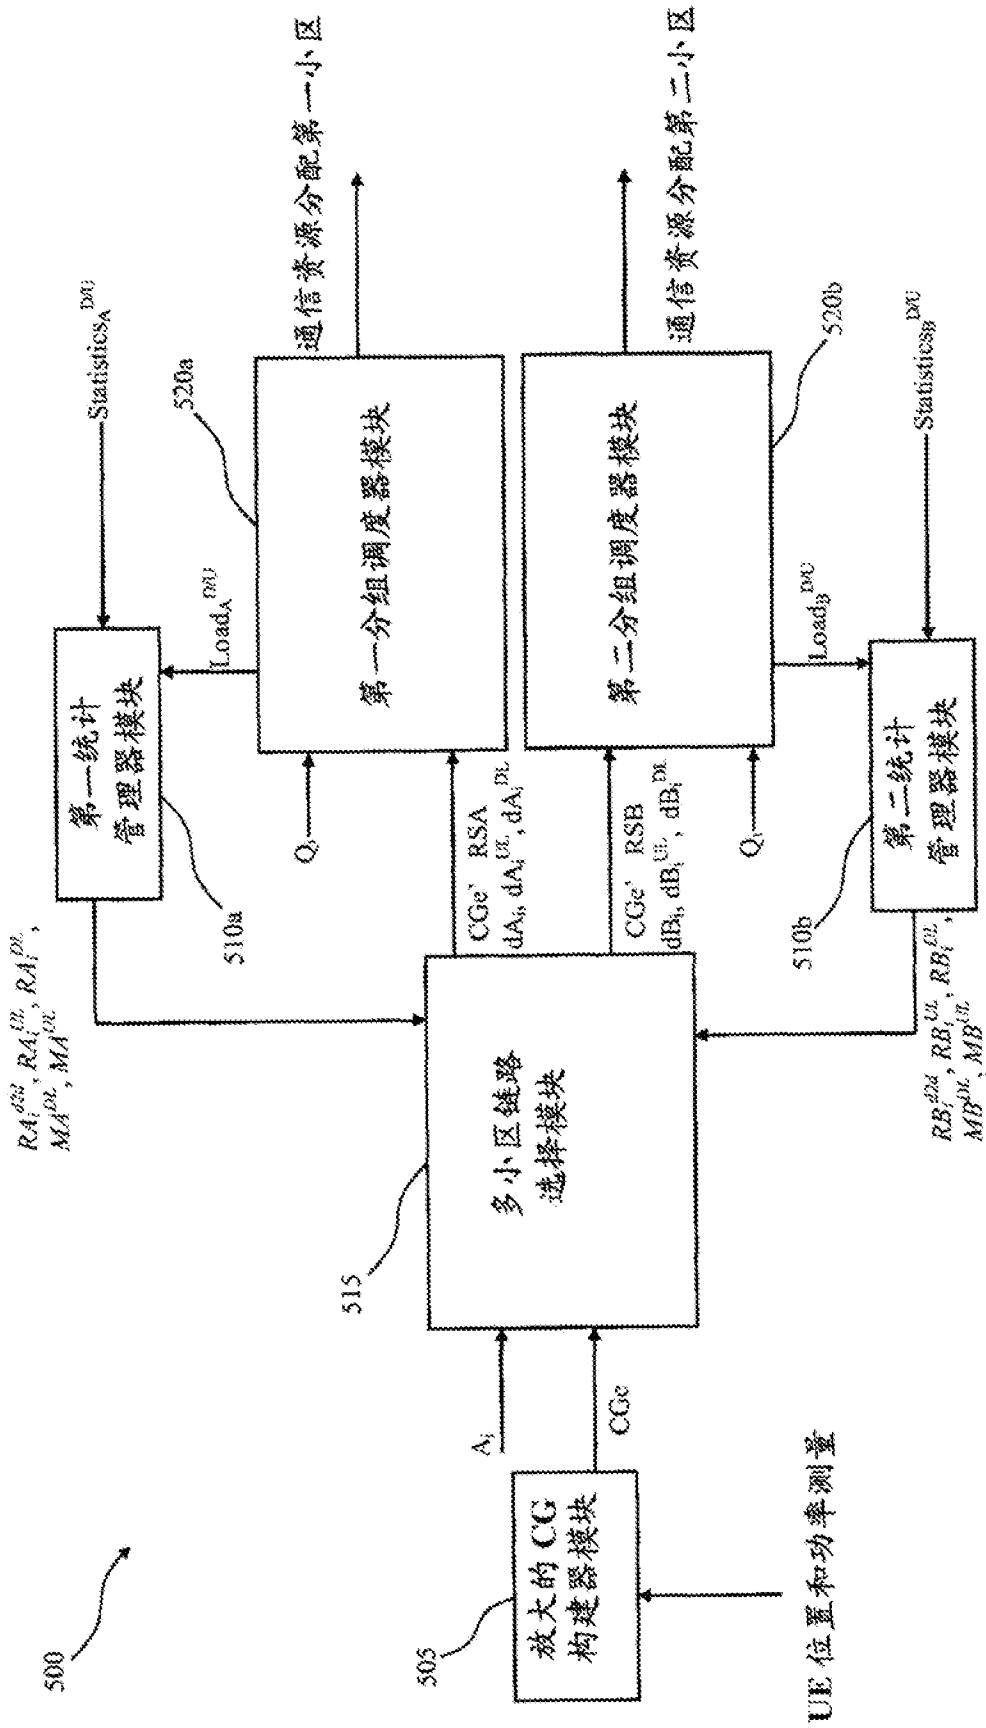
500

505

放大的CG 构建器模块

UE 位置和功率测量

$A_i$

CGe

515

多小区链路 选择模块

$RA_i^{ΔDL}$, $RA_i^{UL}$, $RA_i^{DL}$, $MA^{DL}$, $MA^{UL}$

第一统计 管理器模块

510a

$Load_A^{DU}$

$Statistics_A^{DU}$

520a

第一分组调度器模块

$Q_i$

CGe' RSA $dA_i$, $dA_i^{UL}$, $dA_i^{DL}$

通信资源分配第一小区

CGe' RSB $dB_i$, $dB_i^{UL}$, $dB_i^{DL}$

第二分组调度器模块

$Q_i$

520b

通信资源分配第二小区

$Load_B^{DU}$

$Statistics_B^{DU}$

第二统计 管理器模块

510b

$RB_i^{ΔDL}$, $RB_i^{UL}$, $RB_i^{DL}$, $MB^{DL}$, $MB^{UL}$